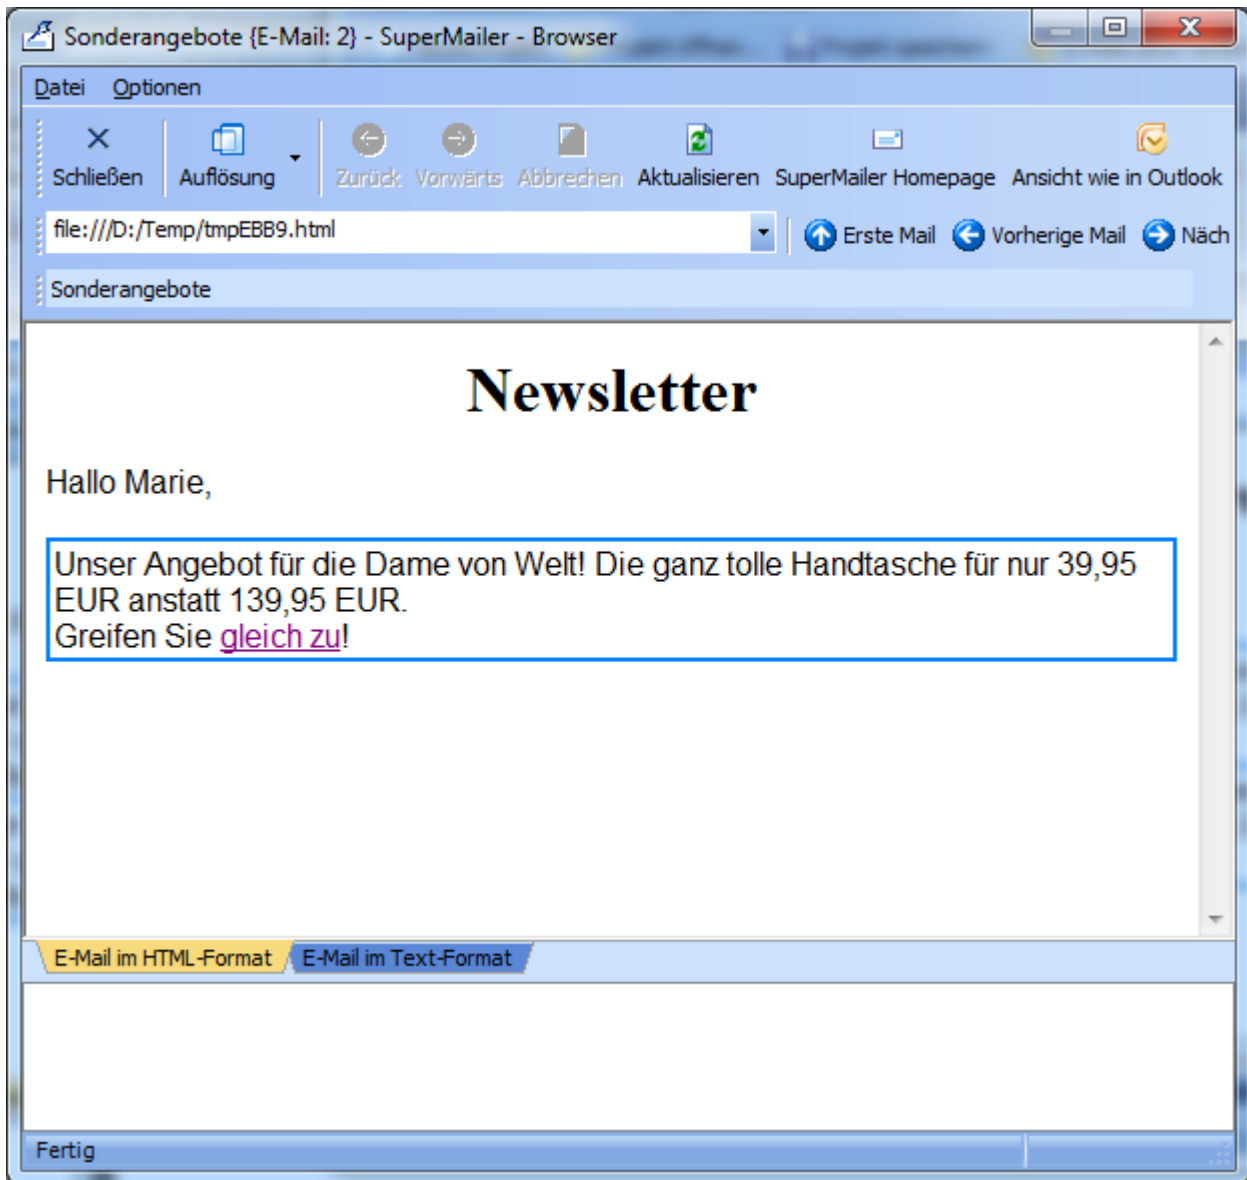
Sonderangebote {E-Mail: 2} - SuperMailer - Browser

Datei Optionen

Schließen Auflösung Zurück Vorwärts Abbrechen Aktualisieren SuperMailer Homepage Ansicht wie in Outlook

file:///D:/Temp/tmpEBB9.html

Erste Mail Vorherige Mail Näch

Sonderangebote

Newsletter

Hallo Marie,

Unser Angebot für die Dame von Welt! Die ganz tolle Handtasche für nur 39,95 EUR anstatt 139,95 EUR.
Greifen Sie gleich zu!

E-Mail im HTML-Format E-Mail im Text-Format

Fertig